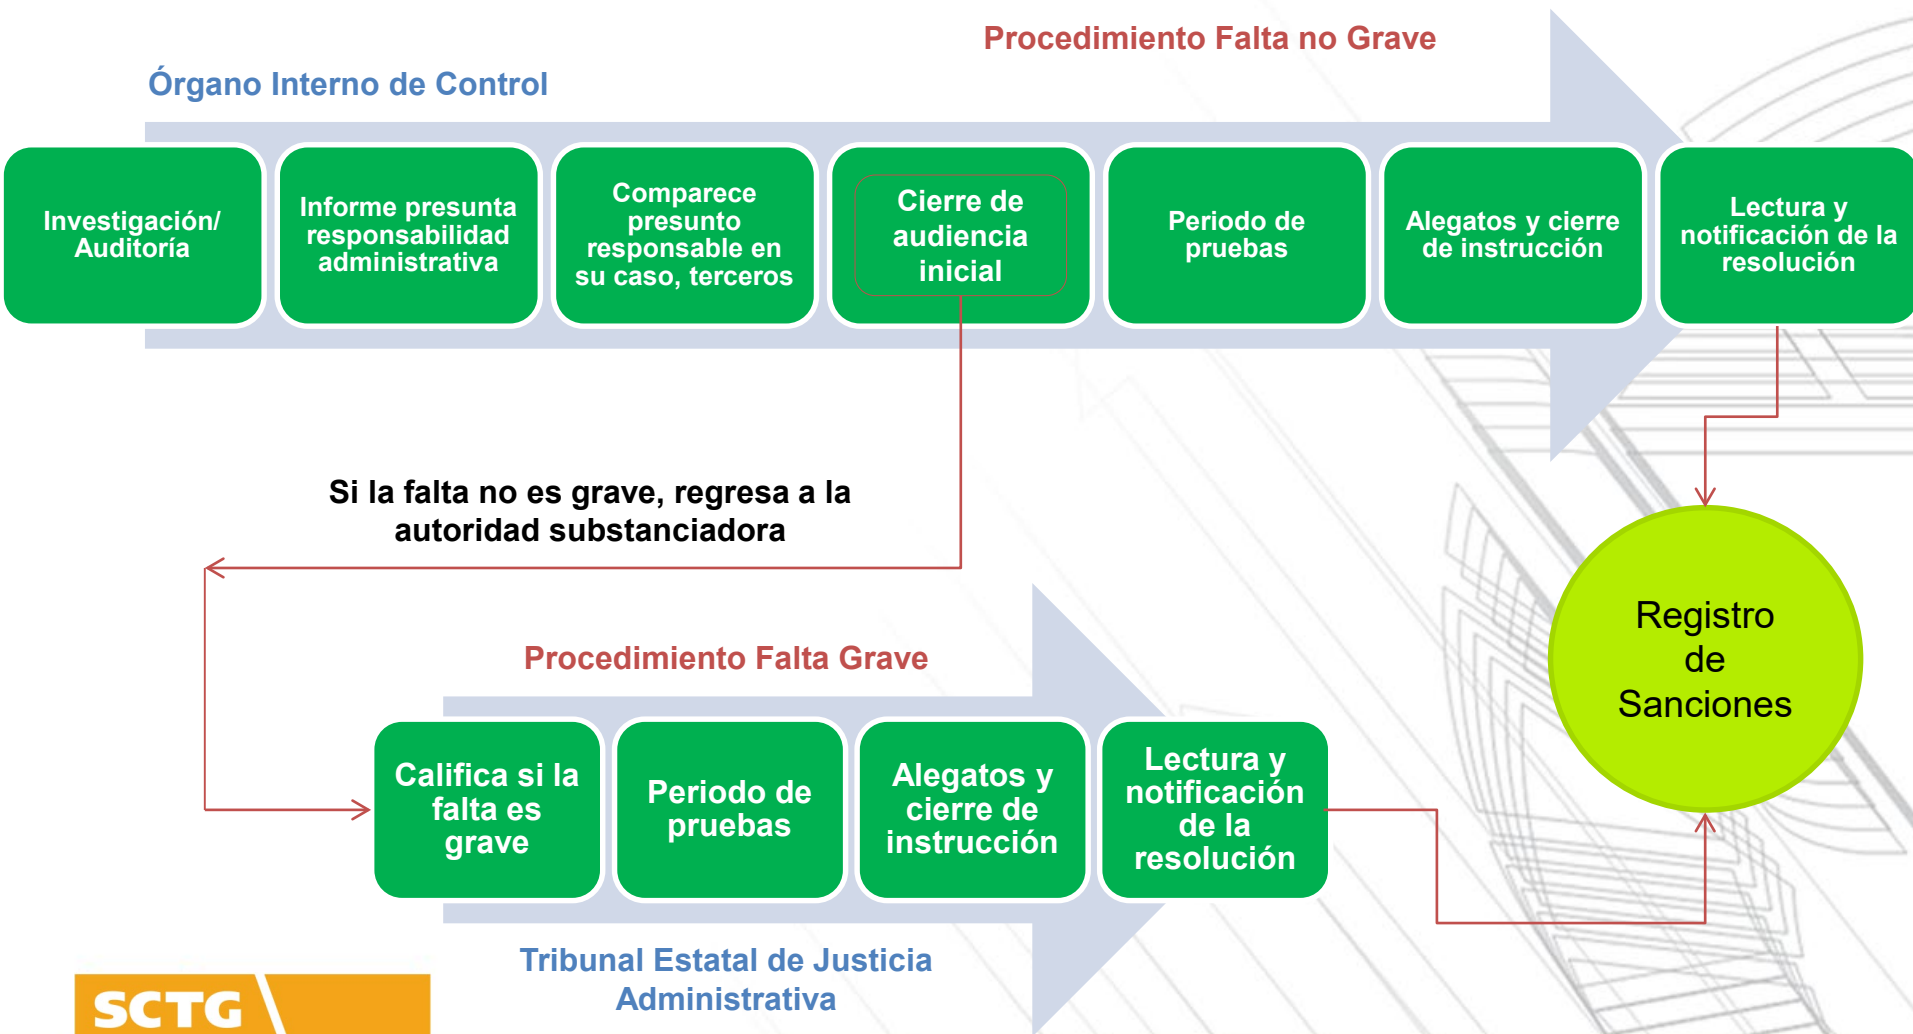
Procedimiento Falta no Grave

Órgano Interno de Control

Investigación/ Auditoría

Informe presunta responsabilidad administrativa

Comparece presunto responsable en su caso, terceros

Cierre de audiencia inicial

Periodo de pruebas

Alegatos y cierre de instrucción

Lectura y notificación de la resolución

Si la falta no es grave, regresa a la autoridad substanciadora

Registro de Sanciones

Procedimiento Falta Grave

Califica si la falta es grave

Periodo de pruebas

Alegatos y cierre de instrucción

Lectura y notificación de la resolución

Tribunal Estatal de Justicia Administrativa

SCTG